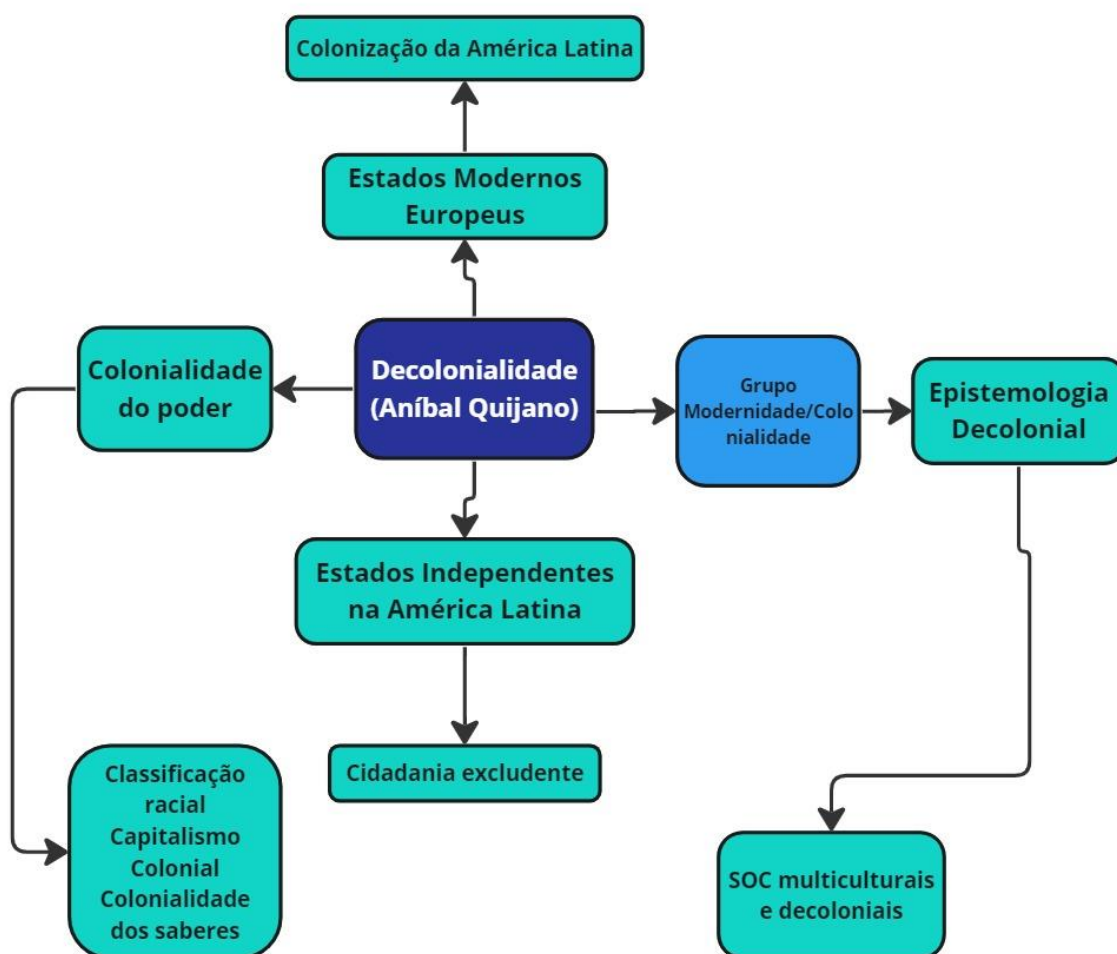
Colonização da América Latina

Estados Modernos Europeus

Colonialidade do poder

Decolonialidade (Aníbal Quijano)

Grupo Modernidade/Colonialidade

Epistemologia Decolonial

Estados Independentes na América Latina

Cidadania excludente

Classificação racial Capitalismo Colonial Colonialidade dos saberes

SOC multiculturais e decoloniais